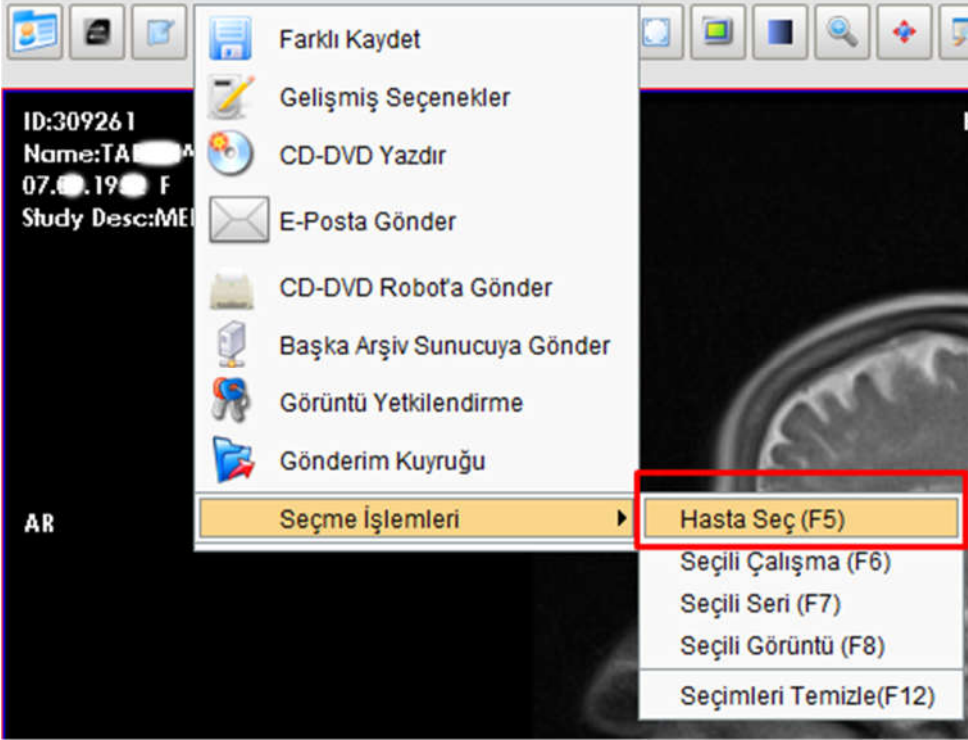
ID:309261
Name:TA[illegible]
07.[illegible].19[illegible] F
Study Desc:ME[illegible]

AR

Farklı Kaydet
Gelişmiş Seçenekler
CD-DVD Yazdır
E-Posta Gönder
CD-DVD Robot'a Gönder
Başka Arşiv Sunucuya Gönder
Görüntü Yetkilendirme
Gönderim Kuyruğu
Seçme İşlemleri

Hasta Seç (F5)
Seçili Çalışma (F6)
Seçili Seri (F7)
Seçili Görüntü (F8)
Seçimleri Temizle(F12)